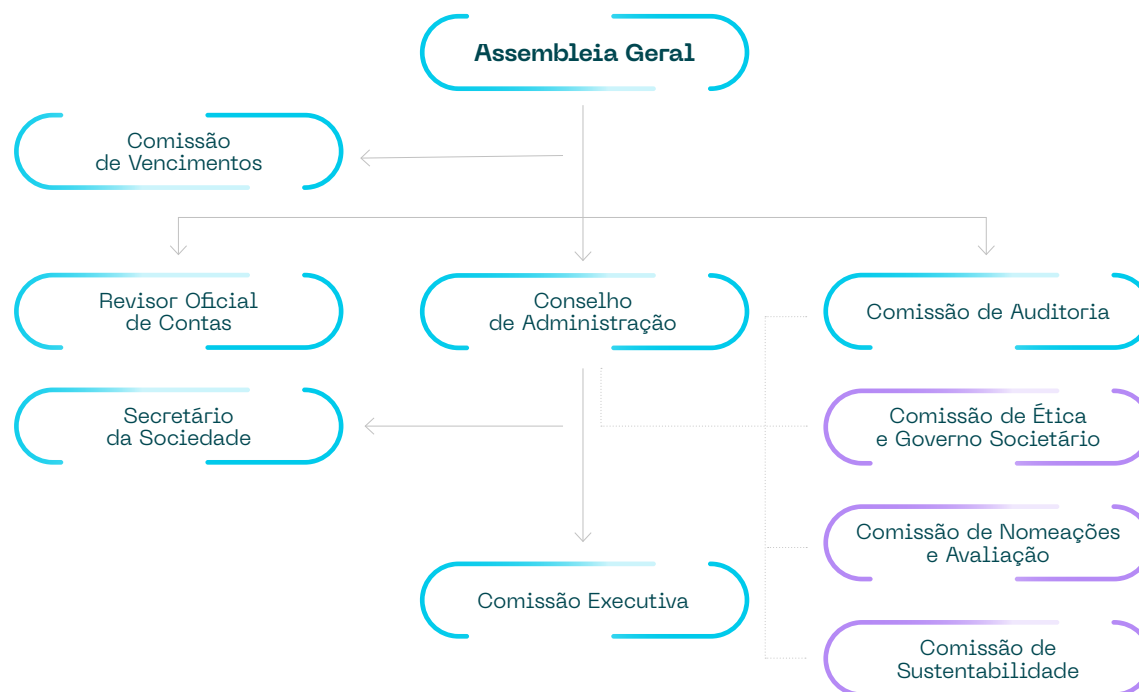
Assembleia Geral

Comissão de Vencimentos

Revisor Oficial de Contas

Conselho de Administração

Comissão de Auditoria

Secretário da Sociedade

Comissão de Ética e Governo Societário

Comissão de Nomeações e Avaliação

Comissão Executiva

Comissão de Sustentabilidade